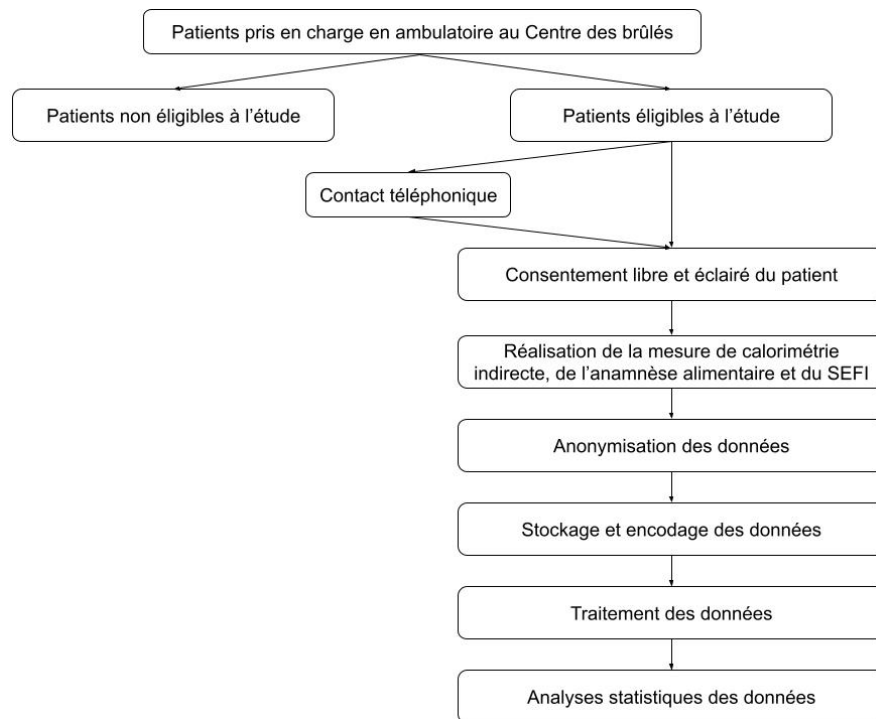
Patients pris en charge en ambulatoire au Centre des brûlés

Patients non éligibles à l'étude

Patients éligibles à l'étude

Contact téléphonique

Consentement libre et éclairé du patient

Réalisation de la mesure de calorimétrie indirecte, de l'anamnèse alimentaire et du SEFI

Anonymisation des données

Stockage et encodage des données

Traitement des données

Analyses statistiques des données